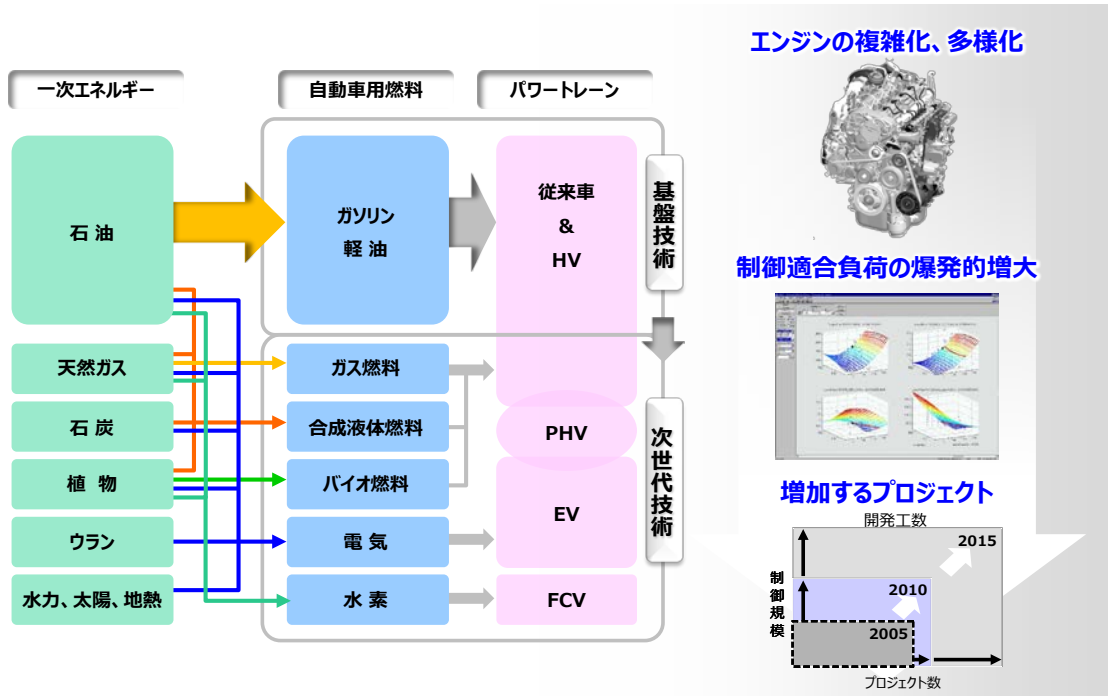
一次エネルギー

自動車用燃料

パワートレーン

石油

ガソリン
軽油

従来車
&
HV

基盤技術

天然ガス

ガス燃料

石炭

合成液体燃料

PHV

植物

バイオ燃料

EV

次世代技術

ウラン

電気

水力、太陽、地熱

水素

FCV

エンジンの複雑化、多様化

制御適合負荷の爆発的増大

増加するプロジェクト

開発工数

制御規模

2015

2010

2005

プロジェクト数